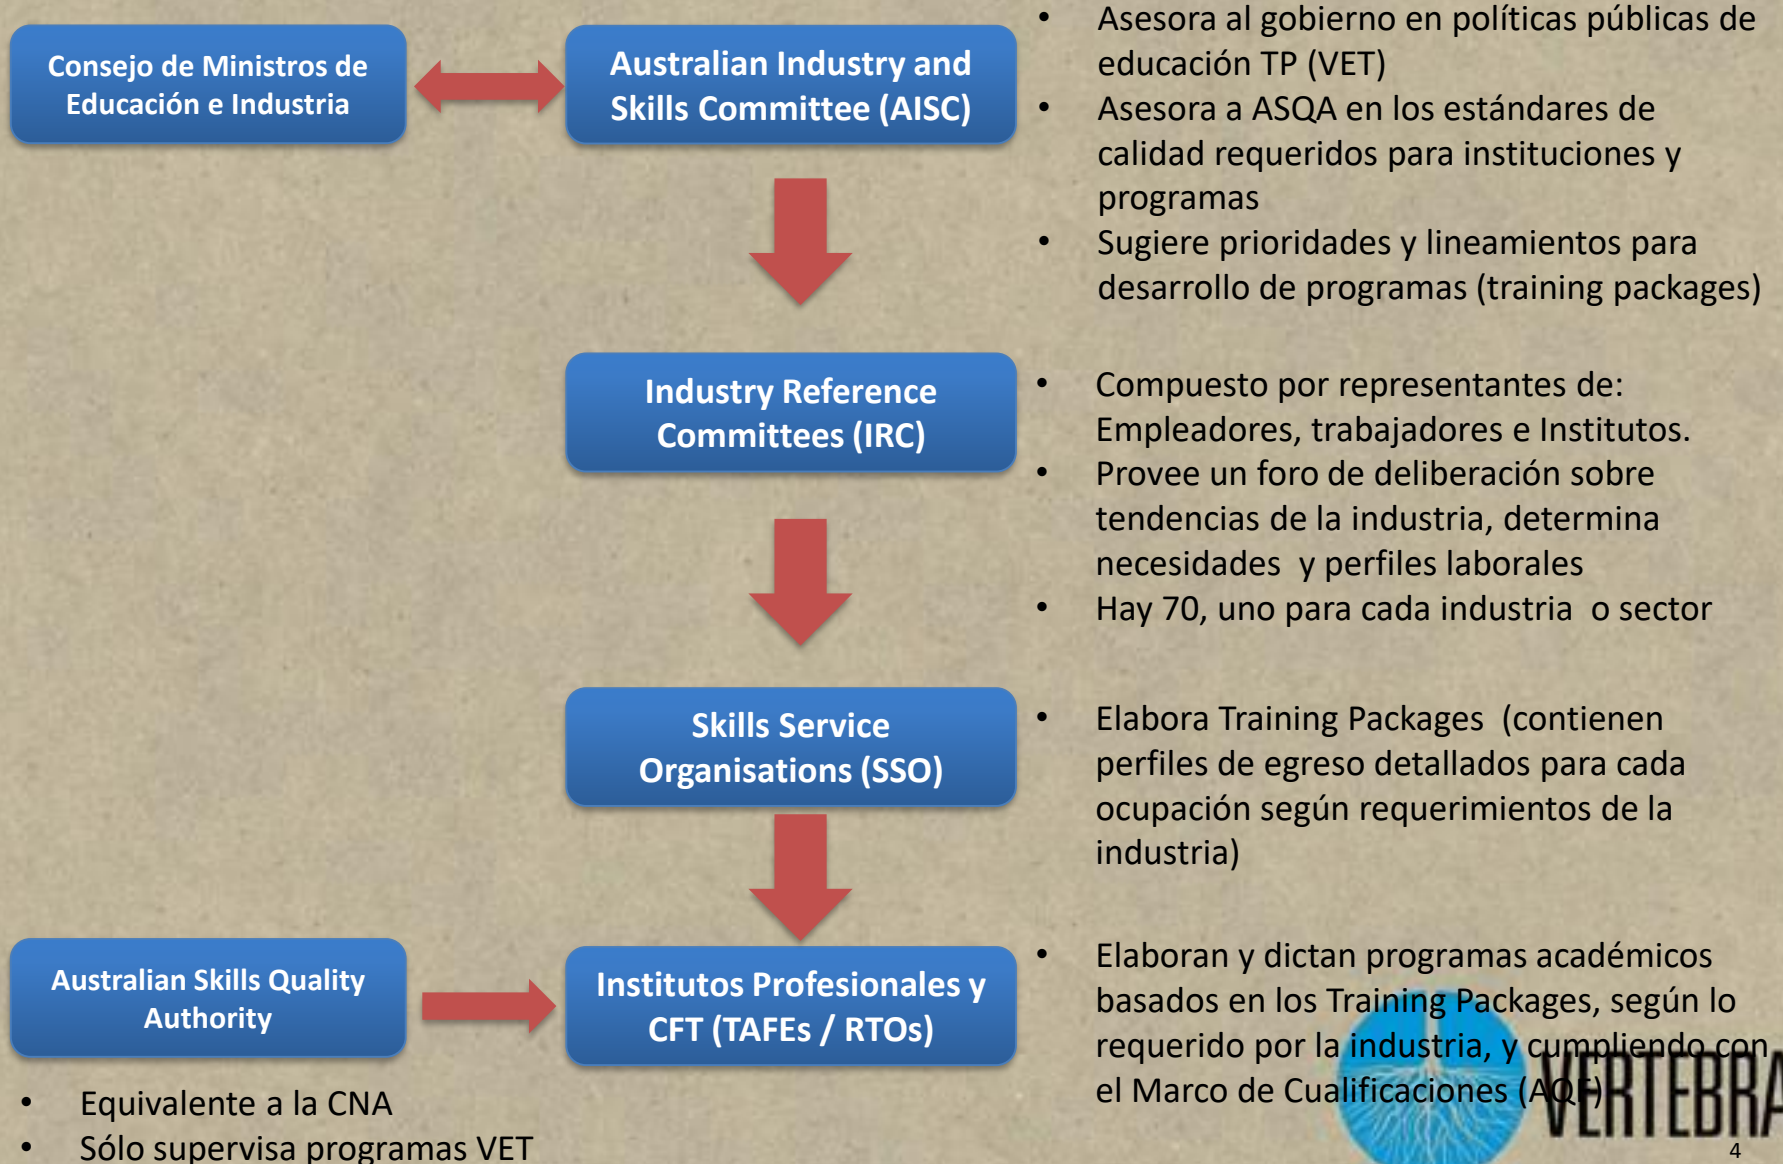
Consejo de Ministros de Educación e Industria

Australian Industry and Skills Committee (AISC)

- Asesora al gobierno en políticas públicas de educación TP (VET)
- Asesora a ASQA en los estándares de calidad requeridos para instituciones y programas
- Sugiere prioridades y lineamientos para desarrollo de programas (training packages)

Industry Reference Committees (IRC)

- Compuesto por representantes de: Empleadores, trabajadores e Institutos.
- Provee un foro de deliberación sobre tendencias de la industria, determina necesidades y perfiles laborales
- Hay 70, uno para cada industria o sector

Skills Service Organisations (SSO)

- Elabora Training Packages (contienen perfiles de egreso detallados para cada ocupación según requerimientos de la industria)

Australian Skills Quality Authority

Institutos Profesionales y CFT (TAFEs / RTOs)

- Elaboran y dictan programas académicos basados en los Training Packages, según lo requerido por la industria, y cumpliendo con el Marco de Cualificaciones (AQF)

- Equivalente a la CNA
- Sólo supervisa programas VET

VERTEBRA

4